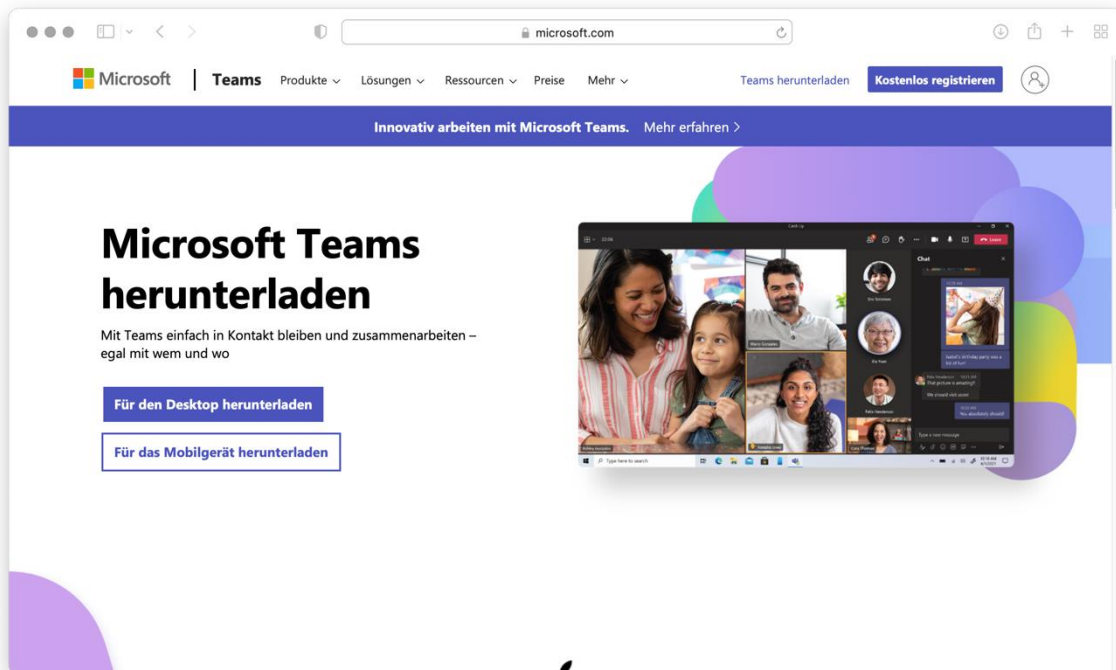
microsoft.com

Microsoft | Teams Produkte Lösungen Ressourcen Preise Mehr Teams herunterladen Kostenlos registrieren

Innovativ arbeiten mit Microsoft Teams. Mehr erfahren >

Microsoft Teams herunterladen

Mit Teams einfach in Kontakt bleiben und zusammenarbeiten – egal mit wem und wo

Für den Desktop herunterladen

Für das Mobilgerät herunterladen

Catch Up

Leave

Chat

Isabel's birthday party was a lot of fun!

That picture is amazing!

We should visit soon!

Yes absolutely should!

Type a new message

Type here to search